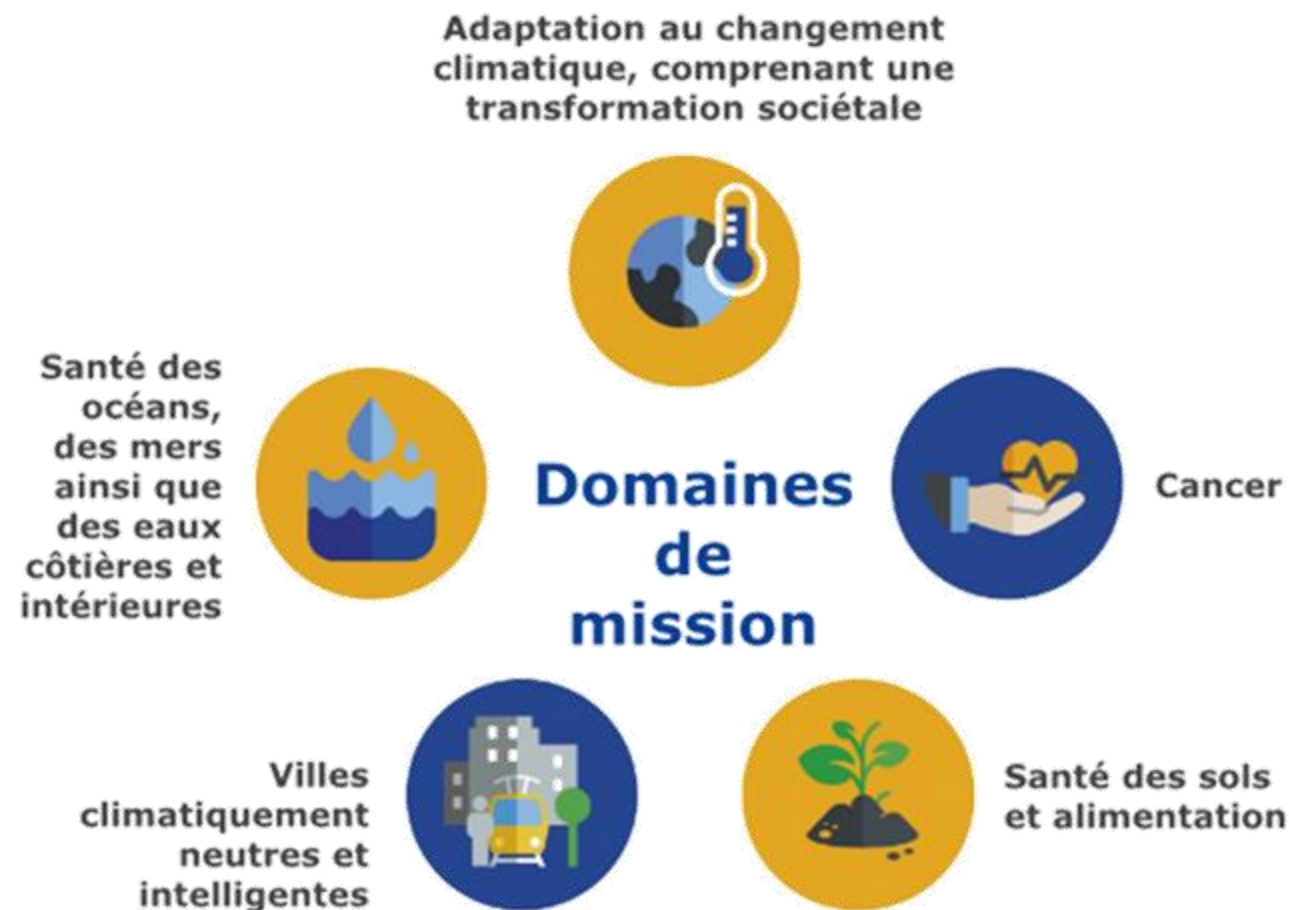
Adaptation au changement climatique, comprenant une transformation sociétale

Santé des océans, des mers ainsi que des eaux côtières et intérieures

Domaines de mission

Cancer

Villes climatiquement neutres et intelligentes

Santé des sols et alimentation